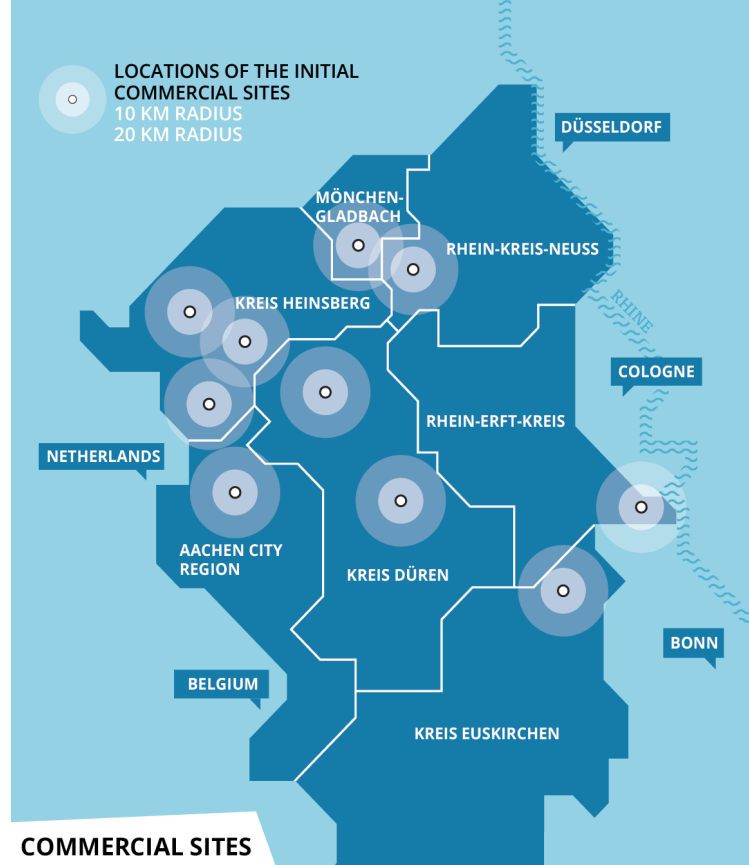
LOCATIONS OF THE INITIAL COMMERCIAL SITES
10 KM RADIUS
20 KM RADIUS

DÜSSELDORF

MÖNCHEN-GLADBACH

RHEIN-KREIS-NEUSS

KREIS HEINSBERG

RHINE

COLOGNE

RHEIN-ERFT-KREIS

NETHERLANDS

AACHEN CITY REGION

KREIS DÜREN

BONN

BELGIUM

KREIS EUSKIRCHEN

COMMERCIAL SITES